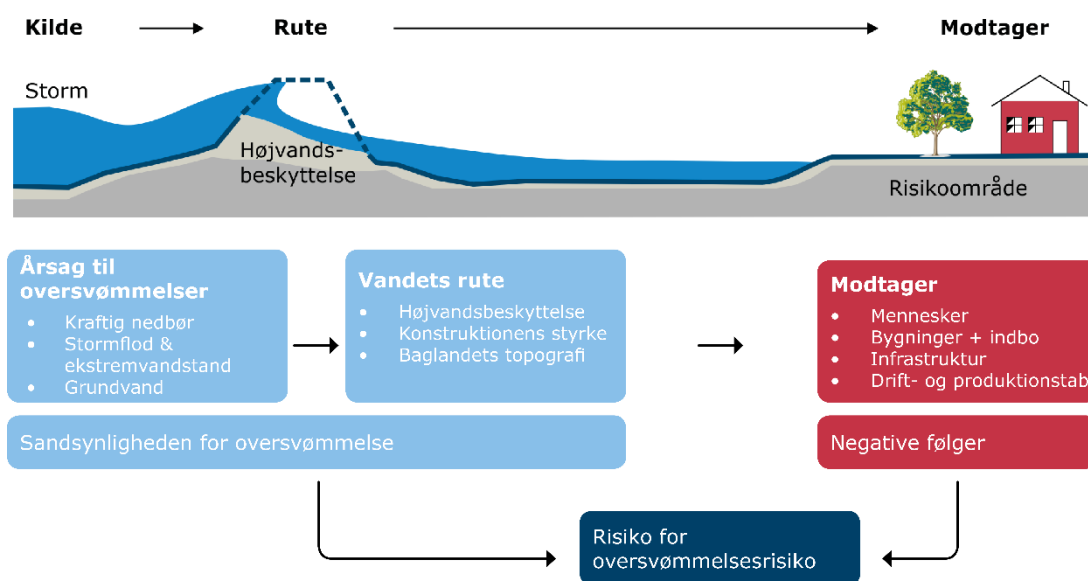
Kilde → Rute → Modtager

Storm

Højvandsbeskyttelse

Risikoområde

Årsag til oversvømmelser
• Kraftig nedbør
• Stormflod & ekstremvandstand
• Grundvand

Vandets rute
• Højvandsbeskyttelse
• Konstruktionens styrke
• Baglandets topografi

Modtager
• Mennesker
• Bygninger + indbo
• Infrastruktur
• Drift- og produktionstab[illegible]

Sandsynligheden for oversvømmelse

Negative følger

Risiko for oversvømmelsesrisiko